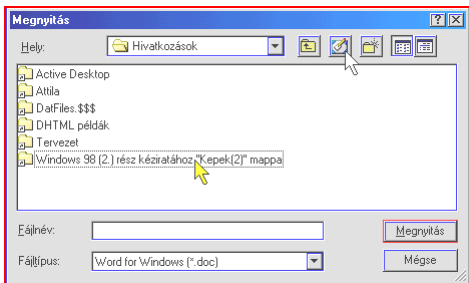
Megnyitás

?

X

Hely:

Hivatkozások

Active Desktop

Attila

DatFiles.$$$

DHTML példák

Tervezet

Windows 98 (2.) rész kéziratához "Kepek(2)" mappa

Fájlnév:

Megnyitás

Fájltípus:

Word for Windows (*.doc)

Mégse